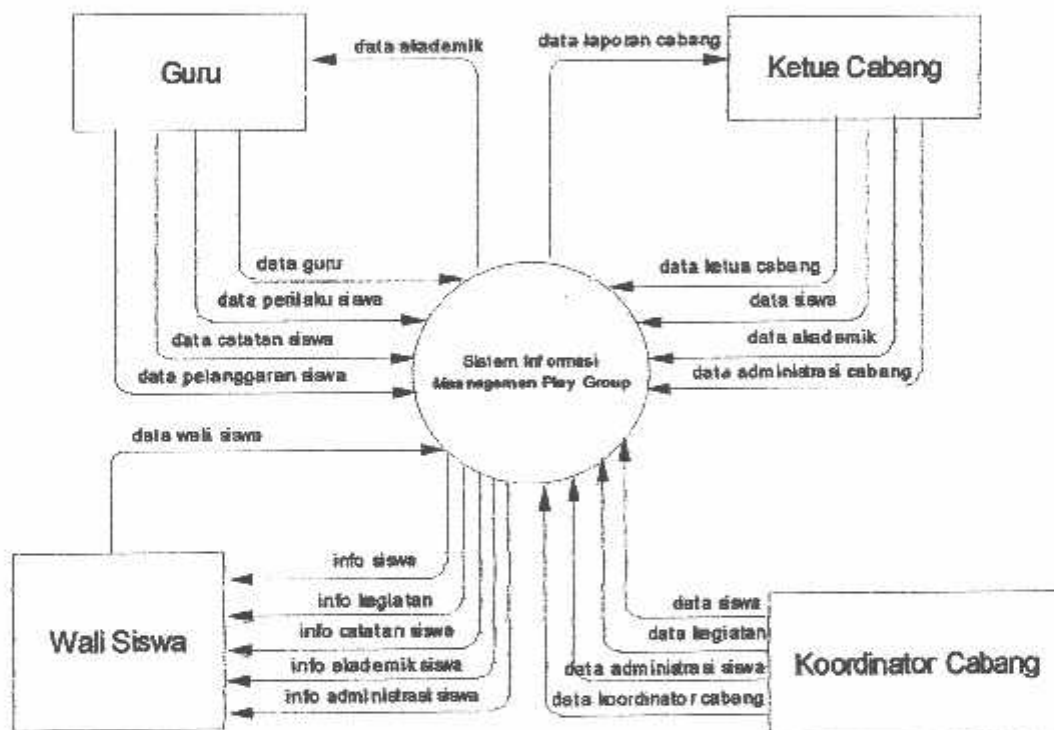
Guru

data akademik

data laporan cabang

Ketua Cabang

data guru
data perilaku siswa
data catatan siswa
data pelanggaran siswa

Sistem Informasi Manajemen Play Group

data ketua cabang
data siswa
data akademik
data administrasi cabang

data wali siswa

info siswa
info kegiatan
info catatan siswa
info akademik siswa
info administrasi siswa

Wali Siswa

data siswa
data kegiatan
data administrasi siswa
data koordinator cabang

Koordinator Cabang